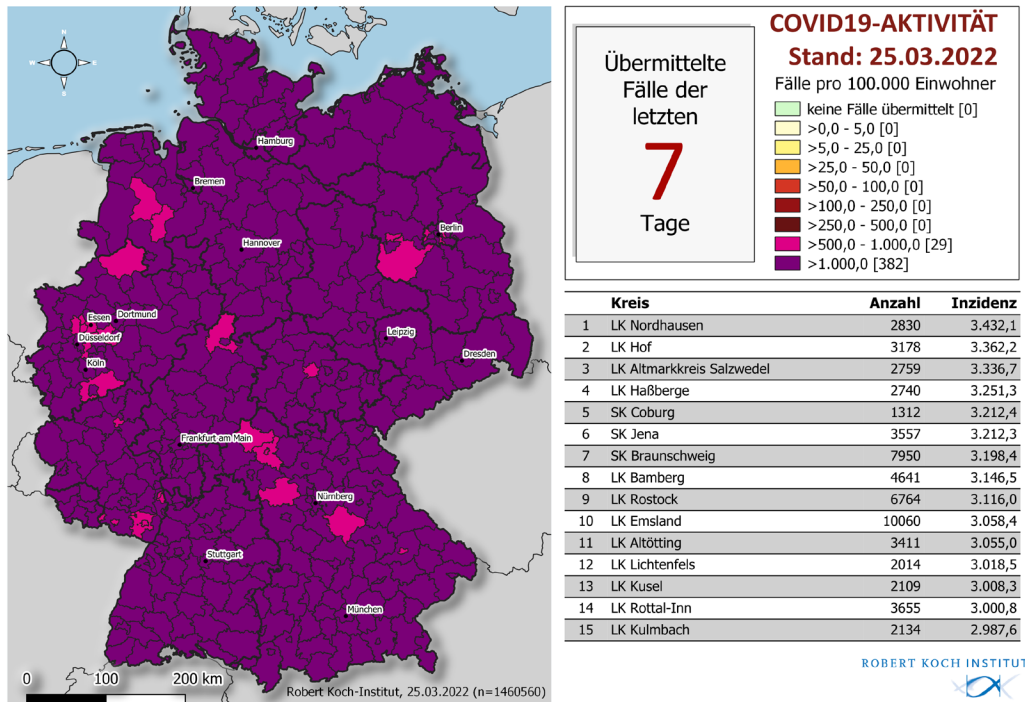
N
W E
S

Hamburg
Bremen
Berlin
Hannover
Essen
Dortmund
Düsseldorf
Köln
Leipzig
Dresden
Frankfurt am Main
Nürnberg
Stuttgart
München

0 100 200 km
Robert Koch-Institut, 25.03.2022 (n=1460560)

Übermittelte Fälle der letzten
7
Tage

COVID19-AKTIVITÄT
Stand: 25.03.2022
Fälle pro 100.000 Einwohner
keine Fälle übermittelt [0]
>0,0 - 5,0 [0]
>5,0 - 25,0 [0]
>25,0 - 50,0 [0]
>50,0 - 100,0 [0]
>100,0 - 250,0 [0]
>250,0 - 500,0 [0]
>500,0 - 1.000,0 [29]
>1.000,0 [382]

| | Kreis | Anzahl | Inzidenz |
|---|---|---|---|
| 1 | LK Nordhausen | 2830 | 3.432,1 |
| 2 | LK Hof | 3178 | 3.362,2 |
| 3 | LK Altmarkkreis Salzwedel | 2759 | 3.336,7 |
| 4 | LK Haßberge | 2740 | 3.251,3 |
| 5 | SK Coburg | 1312 | 3.212,4 |
| 6 | SK Jena | 3557 | 3.212,3 |
| 7 | SK Braunschweig | 7950 | 3.198,4 |
| 8 | LK Bamberg | 4641 | 3.146,5 |
| 9 | LK Rostock | 6764 | 3.116,0 |
| 10 | LK Emsland | 10060 | 3.058,4 |
| 11 | LK Altötting | 3411 | 3.055,0 |
| 12 | LK Lichtenfels | 2014 | 3.018,5 |
| 13 | LK Kusel | 2109 | 3.008,3 |
| 14 | LK Rottal-Inn | 3655 | 3.000,8 |
| 15 | LK Kulmbach | 2134 | 2.987,6 |

ROBERT KOCH INSTITUT